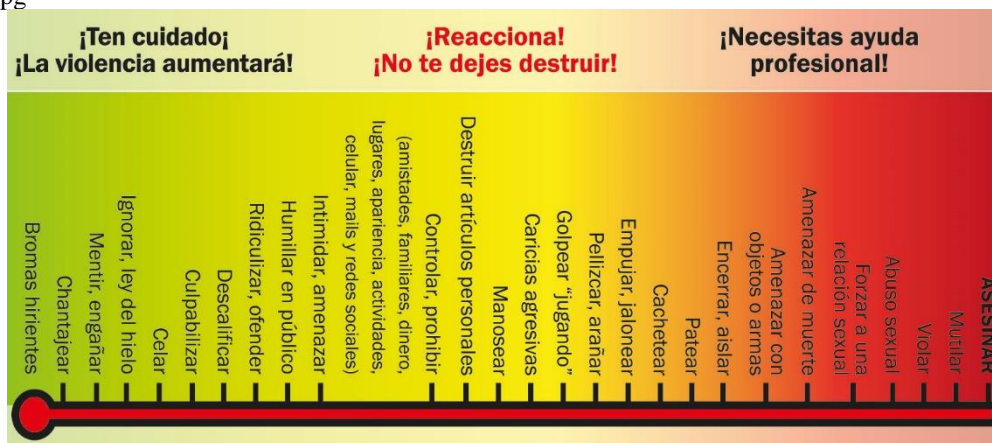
pg

¡Ten cuidado¡
¡La violencia aumentará!

¡Reacciona!
¡No te dejes destruir!

¡Necesitas ayuda profesional!

Bromas hirientes
Chantajear
Mentir, engañar
Ignorar, ley del hielo
Celar
Culpabilizar
Descalificar
Ridiculizar, ofender
Humillar en público
Intimidar, amenazar
Controlar, prohibir (amistades, familiares, dinero, lugares, apariencia, actividades, celular, mails y redes sociales)
Destruir artículos personales
Manosear
Caricias agresivas
Golpear "jugando"
Pellizcar, arañar
Empujar, jalonear
Cachetear
Patear
Encerrar, aislar
Amenazar con objetos o armas
Amenazar de muerte
Forzar a una relación sexual
Abuso sexual
Violar
Mutilar
ASESINAR